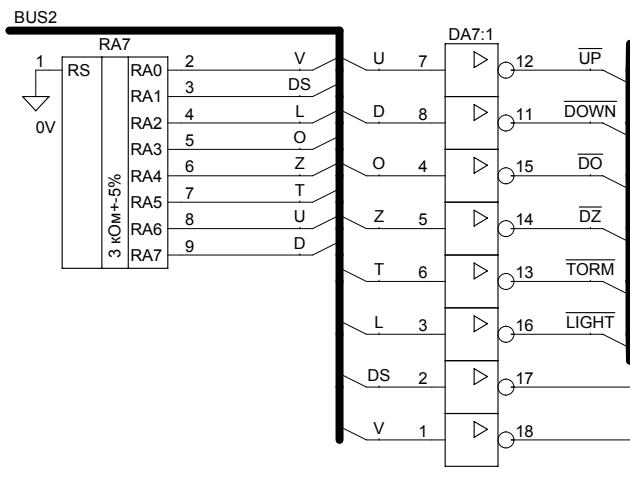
BUS2

RA7

1 RS RA0 2 V
RA1 3 DS
RA2 4 L
RA3 5 O
RA4 6 Z
RA5 7 T
RA6 8 U
RA7 9 D

0V

3 кОм+-5%

DA7:1

U 7 12 $\overline{UP}$
D 8 11 $\overline{DOWN}$
O 4 15 $\overline{DO}$
Z 5 14 $\overline{DZ}$
T 6 13 $\overline{TORM}$
L 3 16 $\overline{LIGHT}$
DS 2 17
V 1 18